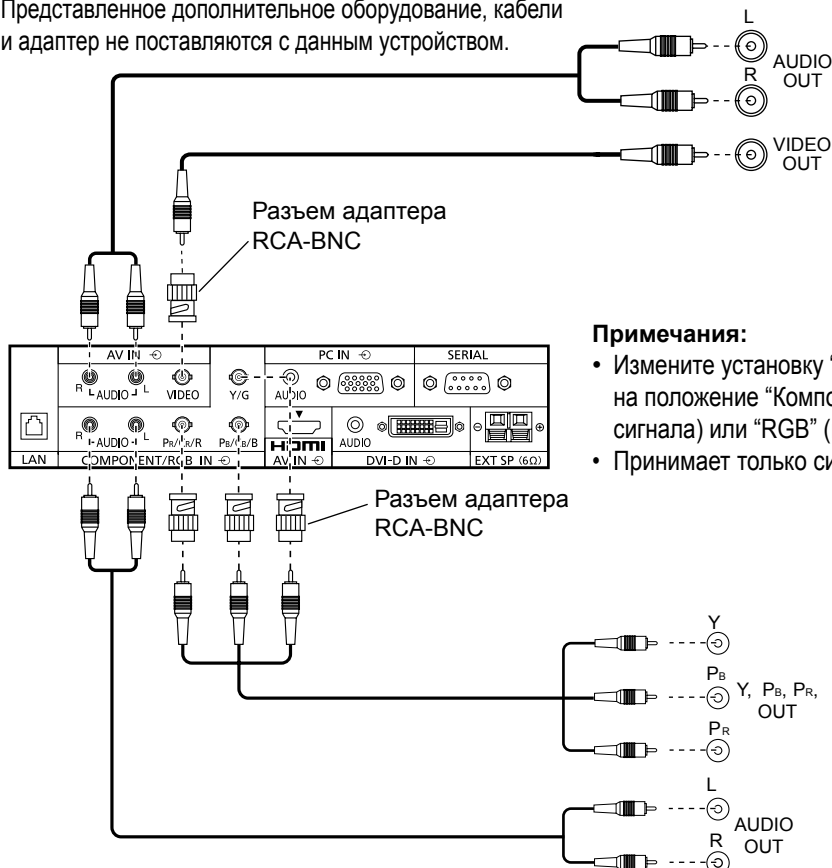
Представленное дополнительное оборудование, кабели и адаптер не поставляются с данным устройством.

L
AUDIO OUT
R

VIDEO OUT

Разъем адаптера RCA-BNC

AV IN
R AUDIO L VIDEO
Y/G
AUDIO
PC IN
SERIAL
R AUDIO L PR/CR/R PB/CB/B
HDMI AV IN
AUDIO
DVI-D IN
EXT SP (6Ω)
LAN
COMPONENT/RGB IN

Разъем адаптера RCA-BNC

Примечания:
• Измените установку "
на положение "Компо
сигнала) или "RGB" (
• Принимает только си

Y
PB
Y, PB, PR, OUT
PR

L
AUDIO OUT
R